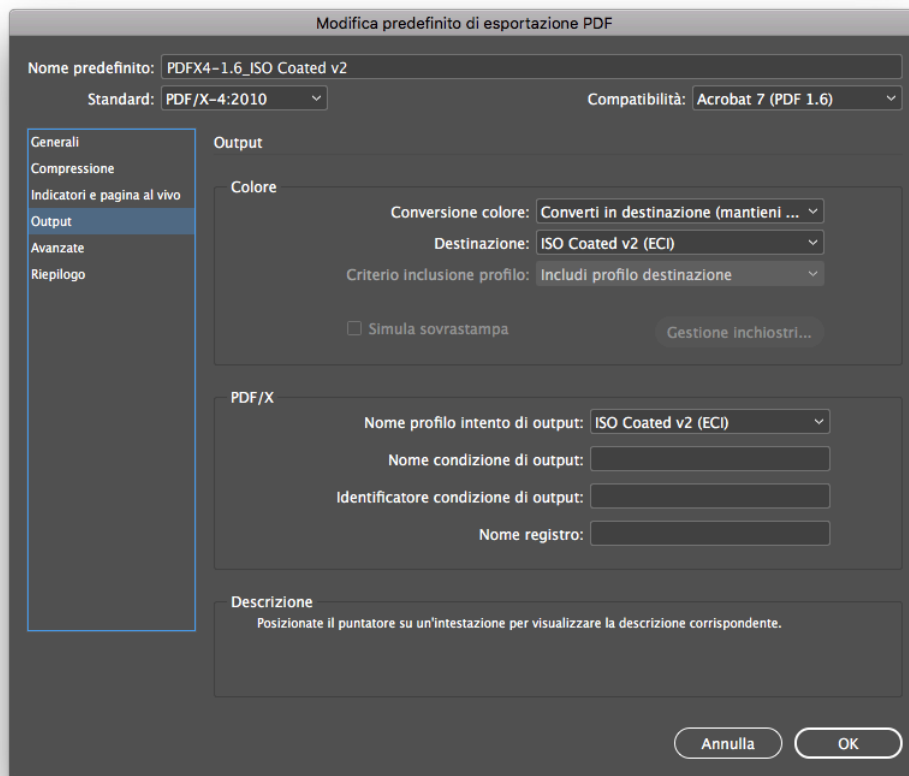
Modifica predefinito di esportazione PDF

Nome predefinito: PDFX4-1.6_ISO Coated v2

Standard: PDF/X-4:2010

Compatibilità: Acrobat 7 (PDF 1.6)

Generali
Compressione
Indicatori e pagina al vivo
Output
Avanzate
Riepilogo

Output

Colore

Conversione colore: Converti in destinazione (mantieni ...

Destinazione: ISO Coated v2 (ECI)

Criterio inclusione profilo: Includi profilo destinazione

Simula sovrastampa

Gestione inchiostri...

PDF/X

Nome profilo intento di output: ISO Coated v2 (ECI)

Nome condizione di output:

Identificatore condizione di output:

Nome registro:

Descrizione

Posizionate il puntatore su un'intestazione per visualizzare la descrizione corrispondente.

Annulla

OK